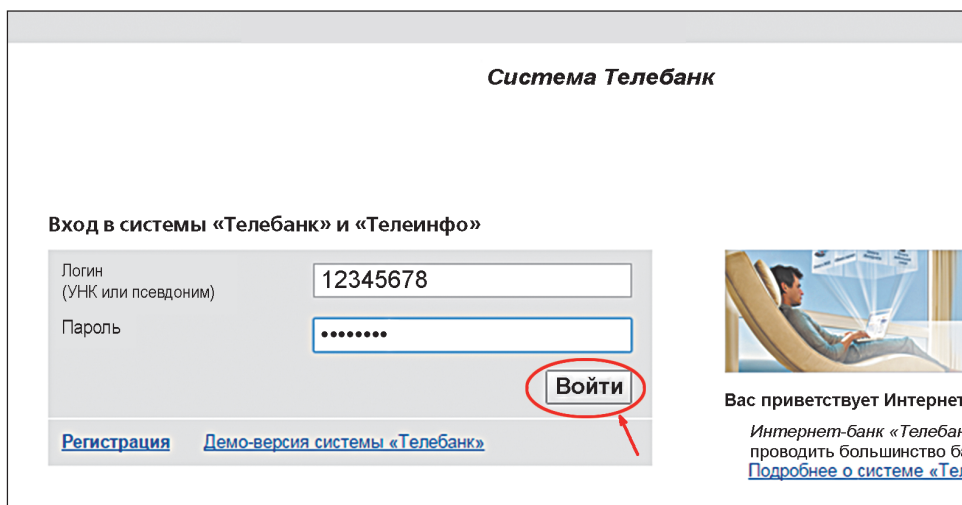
Система Телебанк

Вход в системы «Телебанк» и «Телеинфо»

Логин
(УНК или псевдоним)

12345678

Пароль

••••••••

Войти

Регистрация

Демо-версия системы «Телебанк»

Вас приветствует Интернет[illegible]

Интернет-банк «Телеба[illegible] проводить большинство б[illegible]
Подробнее о системе «Те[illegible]